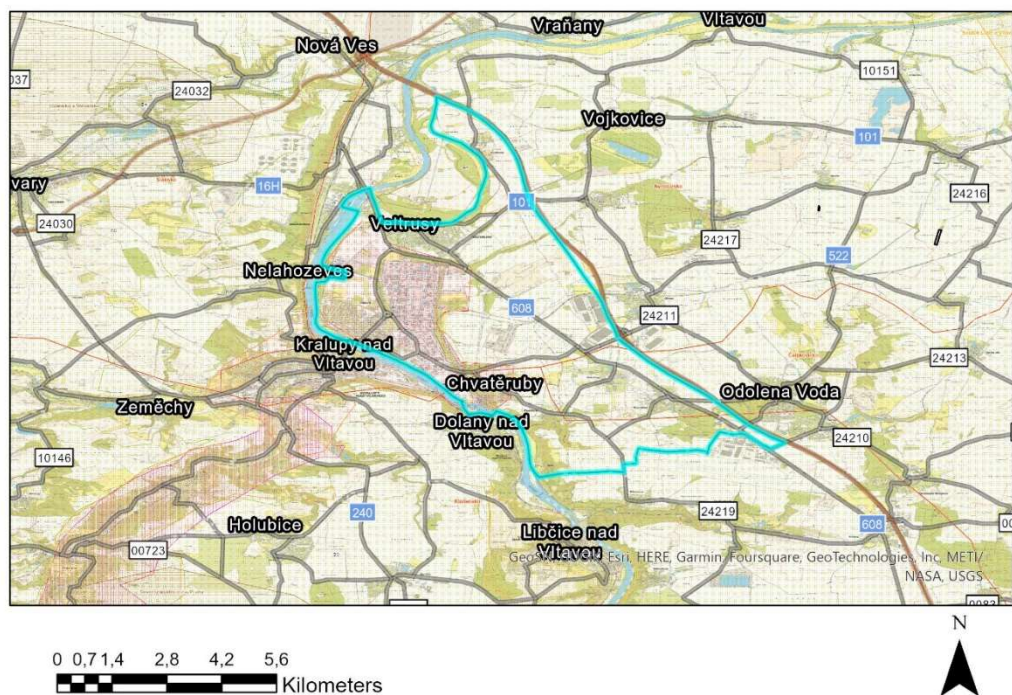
Vraňany
Vltavou
Nová Ves
037
24032
10151
Vojkovice
101
vary
16H
24216
24030
Veltrusy
101
24217
522
Nelahozeves
608
24211
Kralupy nad Vltavou
24213
Chvatěruby
Odolena Voda
Zeměchy
Dolany nad Vltavou
24210
10146
240
24219
Holubice
Libčice nad Vltavou
608
00723
GeoTechnologies, Esri, HERE, Garmin, Foursquare, GeoTechnologies, Inc, METI/NASA, USGS
0083

0 0,7 1,4 2,8 4,2 5,6
Kilometers
N